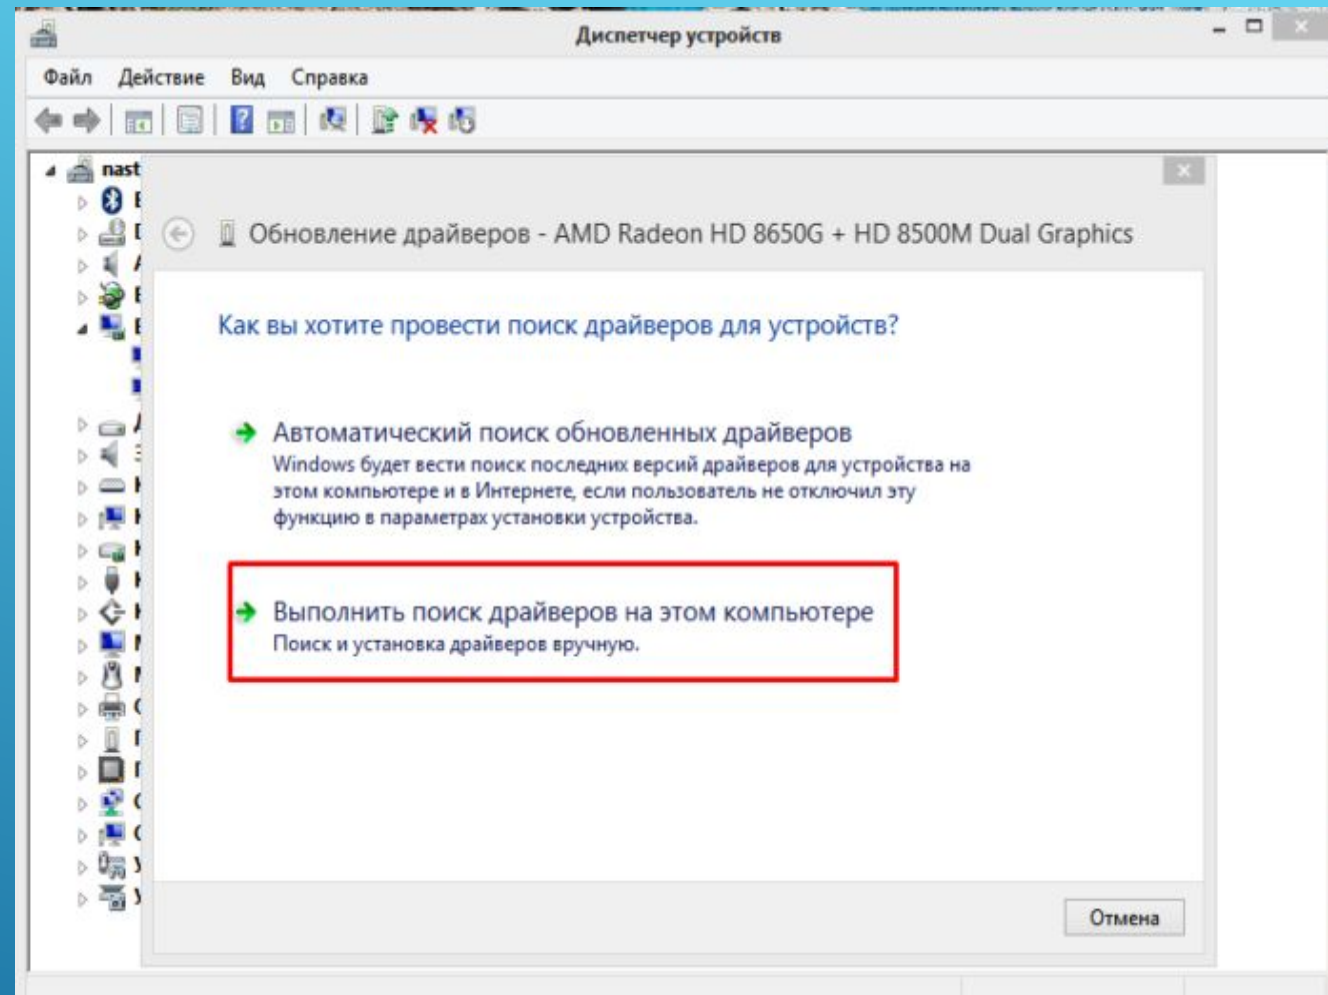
Диспетчер устройств

Файл Действие Вид Справка

nast

Обновление драйверов - AMD Radeon HD 8650G + HD 8500M Dual Graphics

Как вы хотите провести поиск драйверов для устройств?

Автоматический поиск обновленных драйверов
Windows будет вести поиск последних версий драйверов для устройства на этом компьютере и в Интернете, если пользователь не отключил эту функцию в параметрах установки устройства.

Выполнить поиск драйверов на этом компьютере
Поиск и установка драйверов вручную.

Отмена